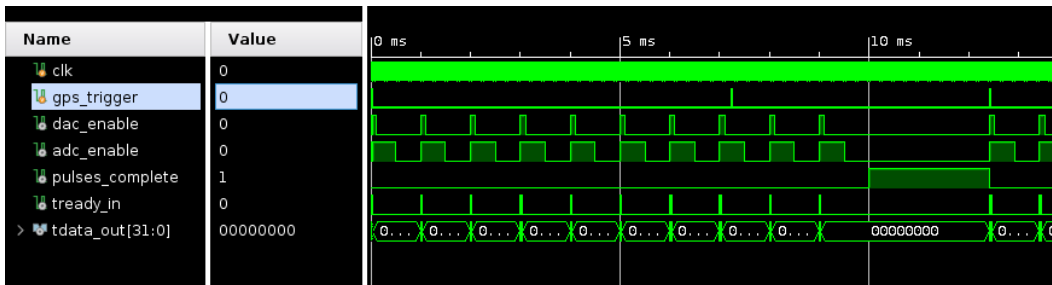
| Name | Value |
|---|---|
| clk | 0 |
| gps_trigger | 0 |
| dac_enable | 0 |
| adc_enable | 0 |
| pulses_complete | 1 |
| tready_in | 0 |
| tdata_out[31:0] | 00000000 |

0 ms
5 ms
10 ms

0... 0... 0... 0... 0... 0... 0... 0... 0... 00000000 0...